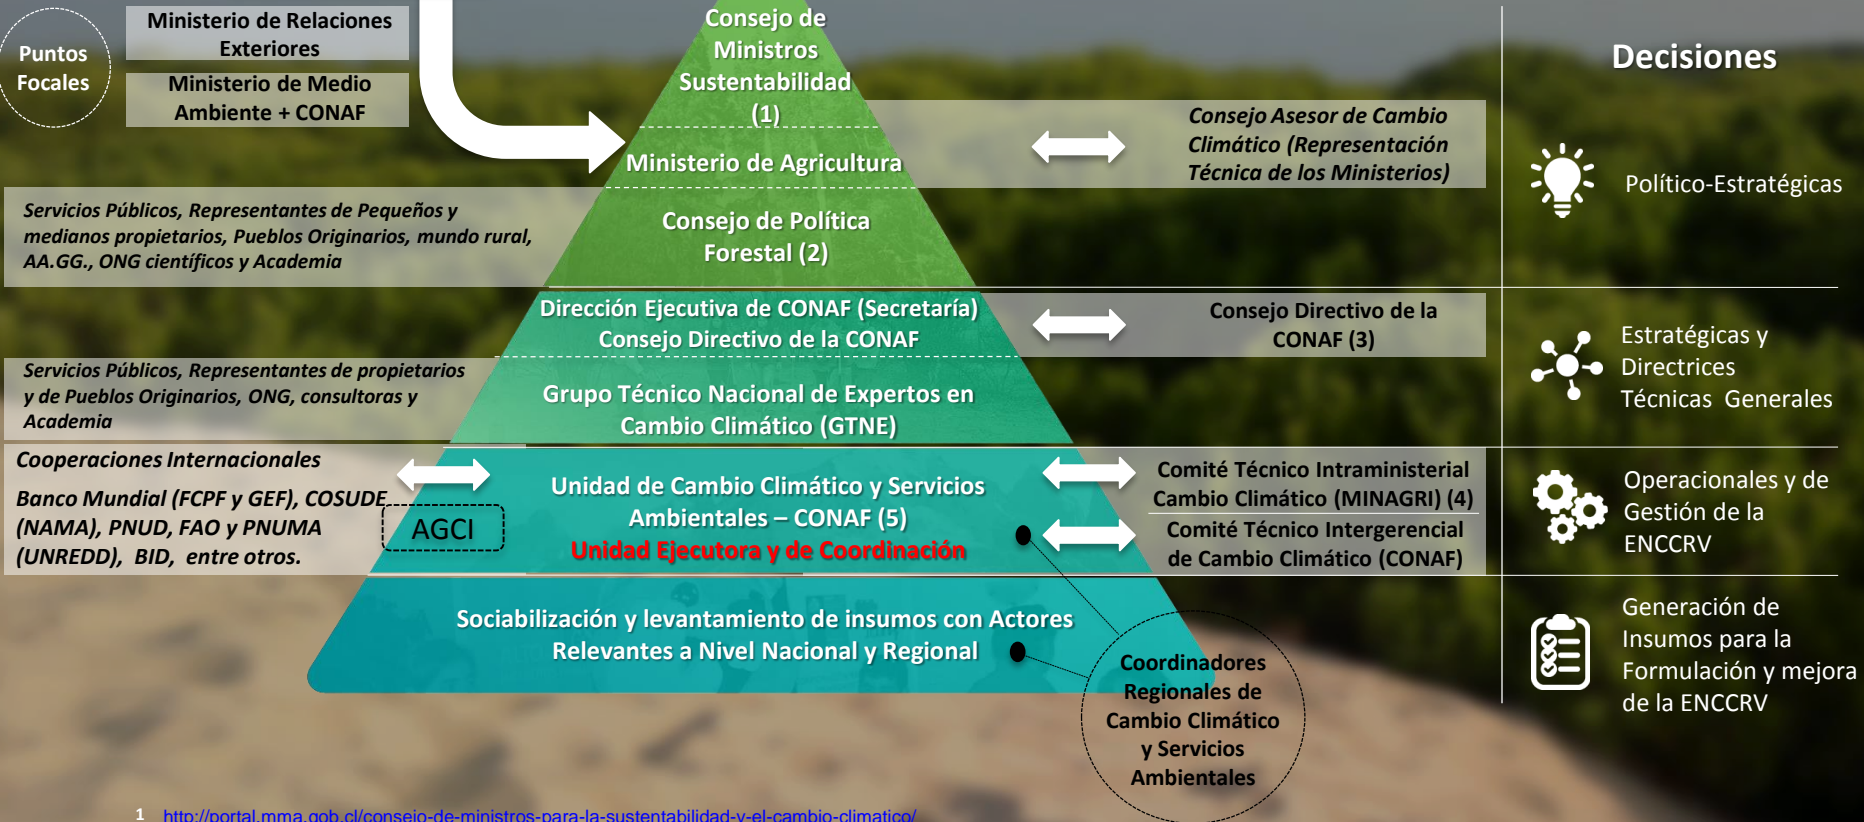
Puntos Focales

Ministerio de Relaciones Exteriores

Ministerio de Medio Ambiente + CONAF

Consejo de Ministros Sustentabilidad (1)

Ministerio de Agricultura

Consejo Asesor de Cambio Climático (Representación Técnica de los Ministerios)

Decisiones

Político-Estratégicas

Servicios Públicos, Representantes de Pequeños y medianos propietarios, Pueblos Originarios, mundo rural, AA.GG., ONG científicos y Academia

Consejo de Política Forestal (2)

Dirección Ejecutiva de CONAF (Secretaría)
Consejo Directivo de la CONAF

Consejo Directivo de la CONAF (3)

Estratégicas y Directrices Técnicas Generales

Servicios Públicos, Representantes de propietarios y de Pueblos Originarios, ONG, consultoras y Academia

Grupo Técnico Nacional de Expertos en Cambio Climático (GTNE)

Cooperaciones Internacionales

Banco Mundial (FCPF y GEF), COSUDE (NAMA), PNUD, FAO y PNUMA (UNREDD), BID, entre otros.

AGCI

Unidad de Cambio Climático y Servicios Ambientales – CONAF (5)
Unidad Ejecutora y de Coordinación

Comité Técnico Intraministerial Cambio Climático (MINAGRI) (4)

Comité Técnico Intergerencial de Cambio Climático (CONAF)

Operacionales y de Gestión de la ENCCRV

Sociabilización y levantamiento de insumos con Actores Relevantes a Nivel Nacional y Regional

Coordinadores Regionales de Cambio Climático y Servicios Ambientales

Generación de Insumos para la Formulación y mejora de la ENCCRV

1 http://portal.mma.gob.cl/consejo-de-ministros-para-la-sustentabilidad-y-el-cambio-climatico/